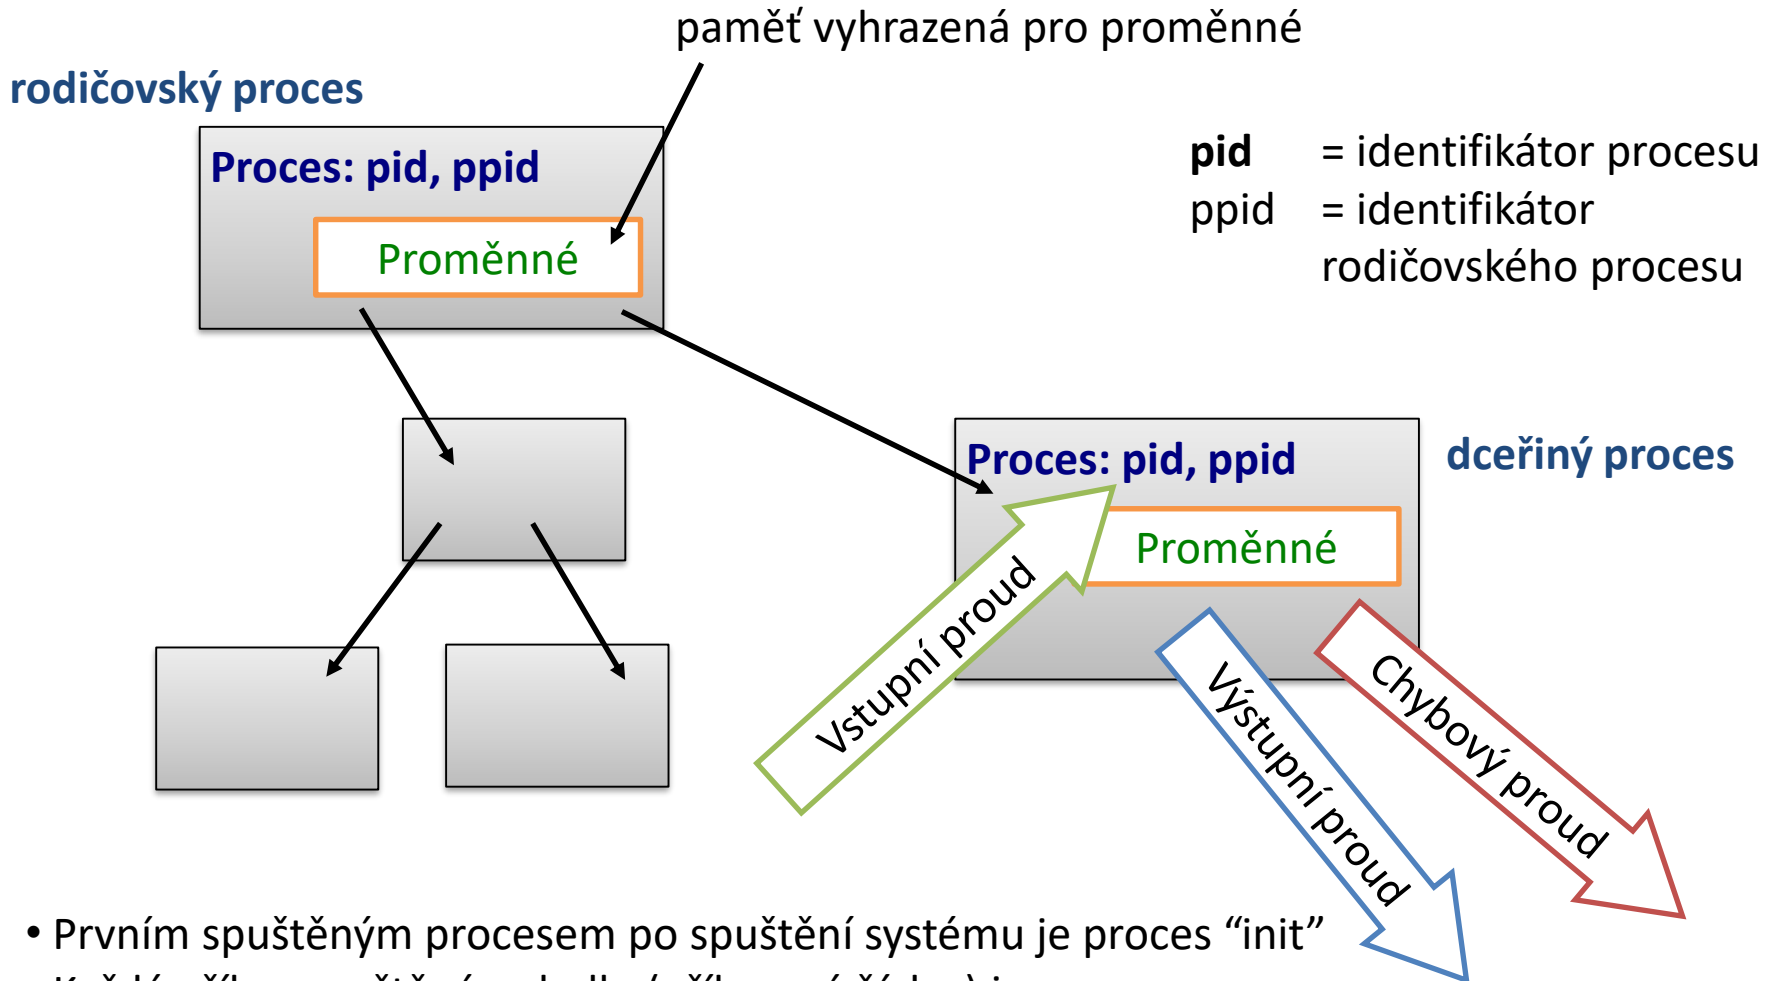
paměť vyhrazená pro proměnné

rodičovský proces

Proces: pid, ppid

Proměnné

pid = identifikátor procesu
ppid = identifikátor rodičovského procesu

Proces: pid, ppid

dceřiný proces

Proměnné

Vstupní proud

Výstupní proud

Chybový proud

• Prvním spuštěným procesem po spuštění systému je proces “init”

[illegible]